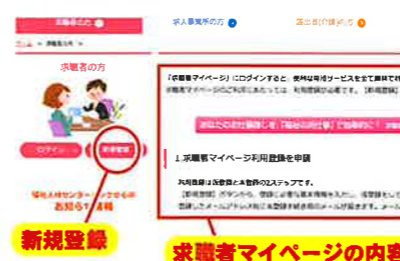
求職者の方

求人事業所の方

届出者(介護)の方

ホーム > 求職者の方

求職者の方

ログイン

新規登録

福祉人材センターからのお知らせ情報

「求職者マイページ」にログインすると、便利な各種サービスを全て無料でご利用いただけます。

求職者マイページのご利用にあたっては、利用登録が必要です。【新規登録】

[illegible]

1.求職者マイページ利用登録を申請

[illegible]

新規登録

求職者マイページの内容